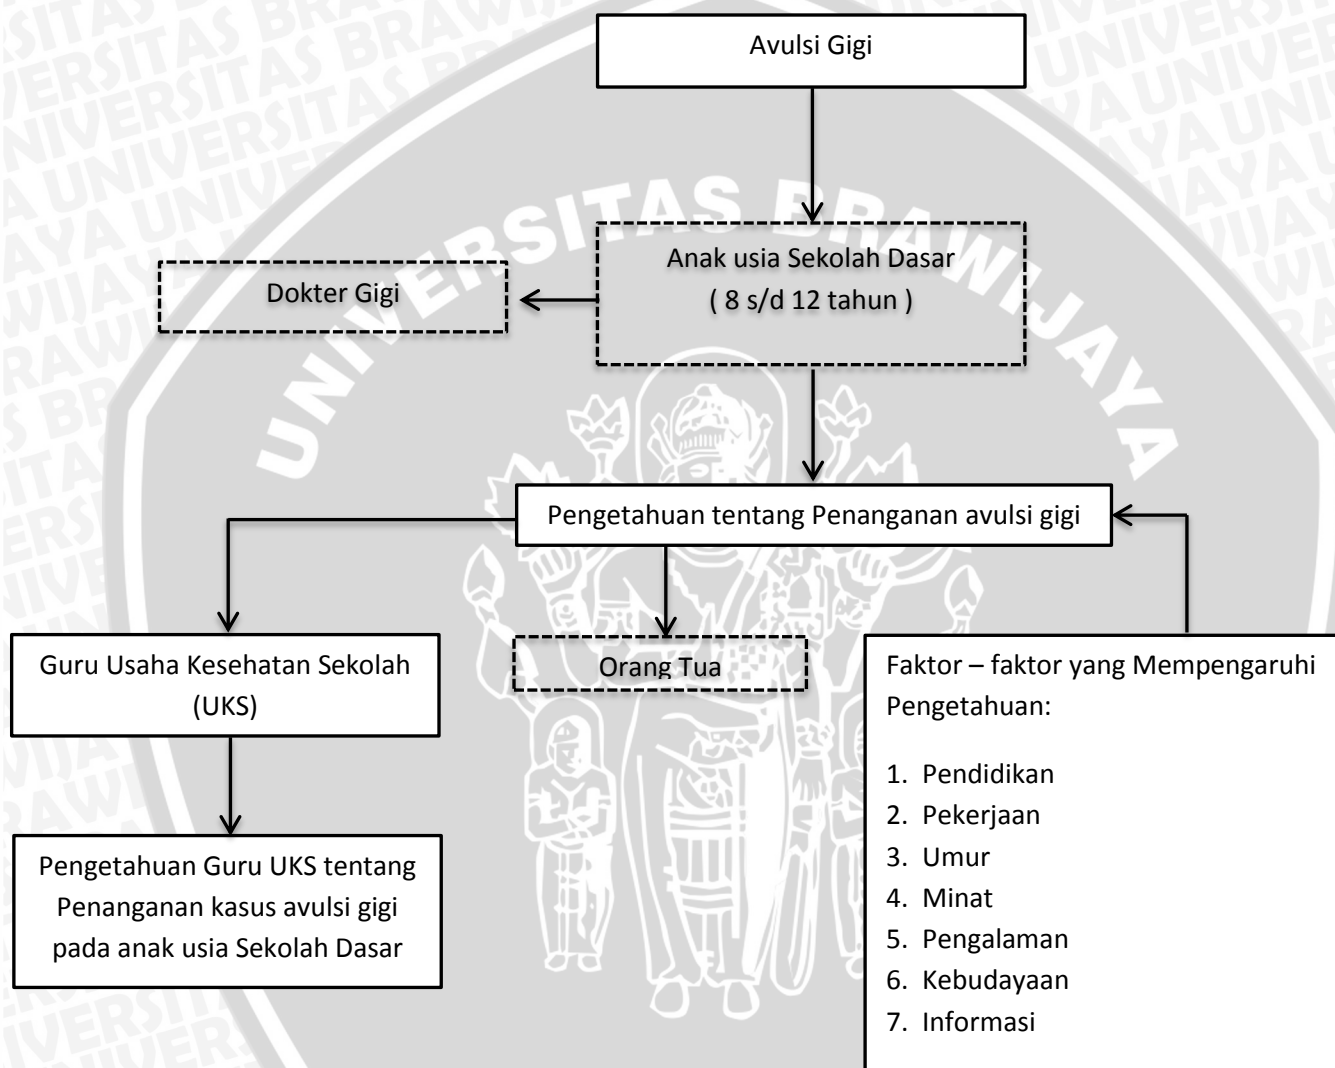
Avulsi Gigi

Anak usia Sekolah Dasar
( 8 s/d 12 tahun )

Dokter Gigi

Pengetahuan tentang Penanganan avulsi gigi

Guru Usaha Kesehatan Sekolah (UKS)

Orang Tua

Faktor – faktor yang Mempengaruhi Pengetahuan:

1. Pendidikan
2. Pekerjaan
3. Umur
4. Minat
5. Pengalaman
6. Kebudayaan
7. Informasi

Pengetahuan Guru UKS tentang Penanganan kasus avulsi gigi pada anak usia Sekolah Dasar